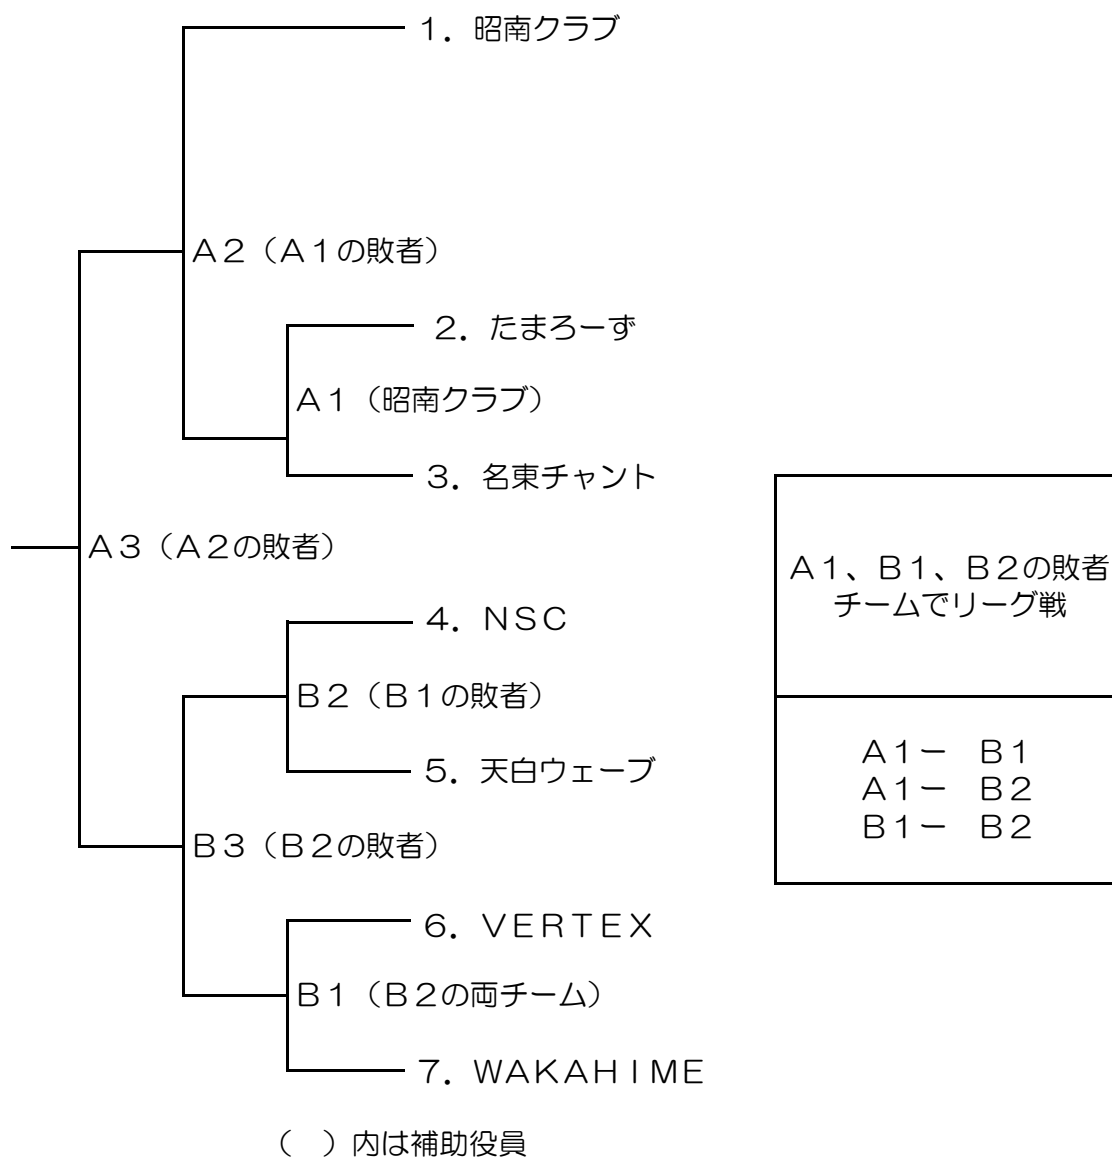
1．昭南クラブ

A２（A１の敗者）

２．たまろーず

A１（昭南クラブ）

３．名東チャント

A３（A２の敗者）

４．NSC

B２（B１の敗者）

５．天白ウェーブ

B３（B２の敗者）

６．VERTEX

B１（B２の両チーム）

７．WAKAHIME

（　）内は補助役員

| A１、B１、B２の敗者チームでリーグ戦 |
|---|
| A１ー B１<br>A１ー B２<br>B１ー B２ |